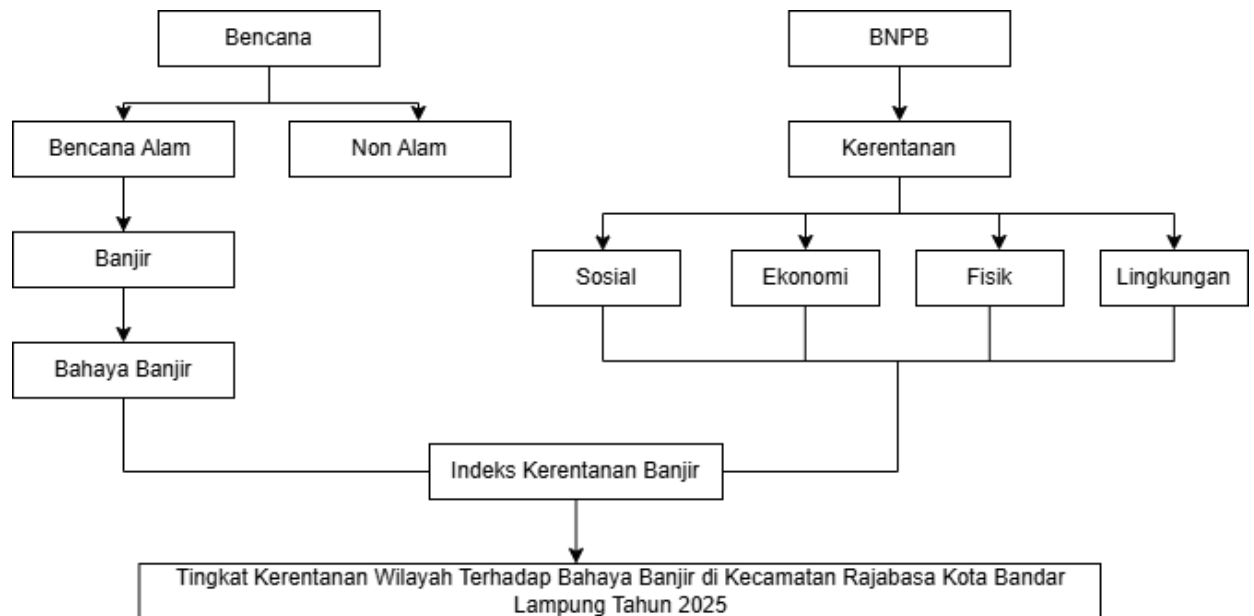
Bencana

Bencana Alam

Non Alam

Banjir

Bahaya Banjir

BNPB

Kerentanan

Sosial

Ekonomi

Fisik

Lingkungan

Indeks Kerentanan Banjir

Tingkat Kerentanan Wilayah Terhadap Bahaya Banjir di Kecamatan Rajabasa Kota Bandar Lampung Tahun 2025